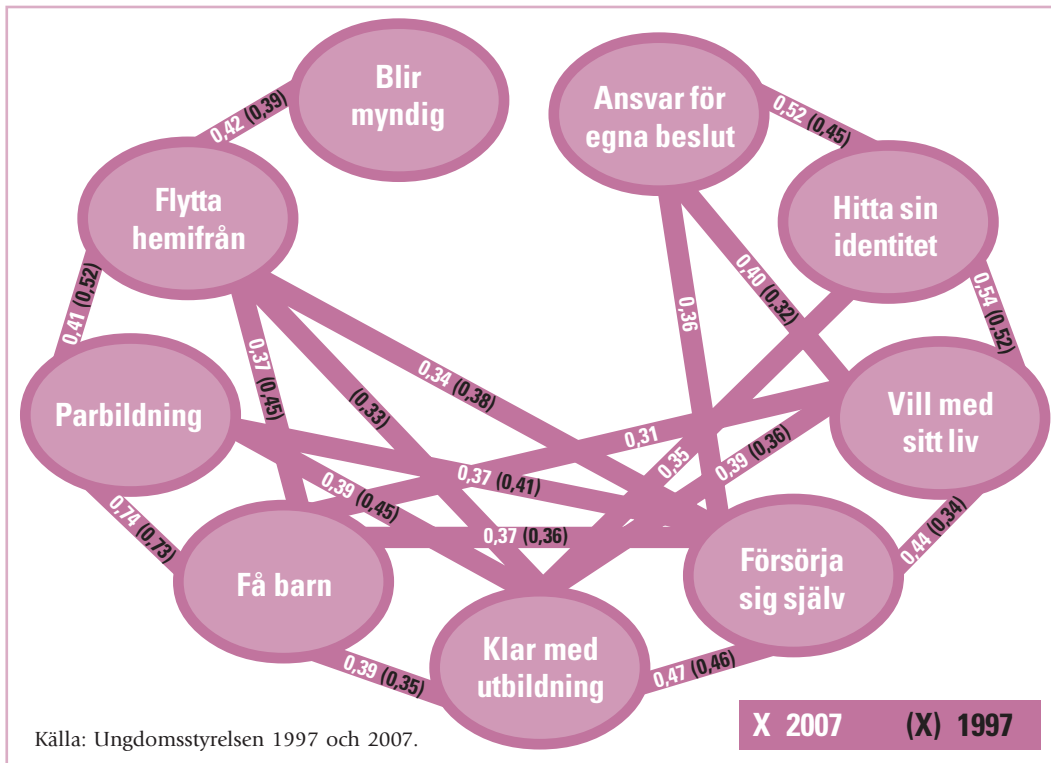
Blir myndig

Ansvar för egna beslut

Flytta hemifrån

Hitta sin identitet

Parbildning

Vill med sitt liv

Få barn

Försörja sig själv

Klar med utbildning

0,42 (0,39)

0,52 (0,45)

0,41 (0,52)

0,37 (0,45)

(0,33)

0,34 (0,38)

0,36

0,40 (0,32)

0,54 (0,52)

0,31

0,35

0,39 (0,36)

0,37 (0,41)

0,39 (0,45)

0,37 (0,36)

0,74 (0,73)

0,44 (0,34)

0,39 (0,35)

0,47 (0,46)

Källa: Ungdomsstyrelsen 1997 och 2007.

X 2007 (X) 1997